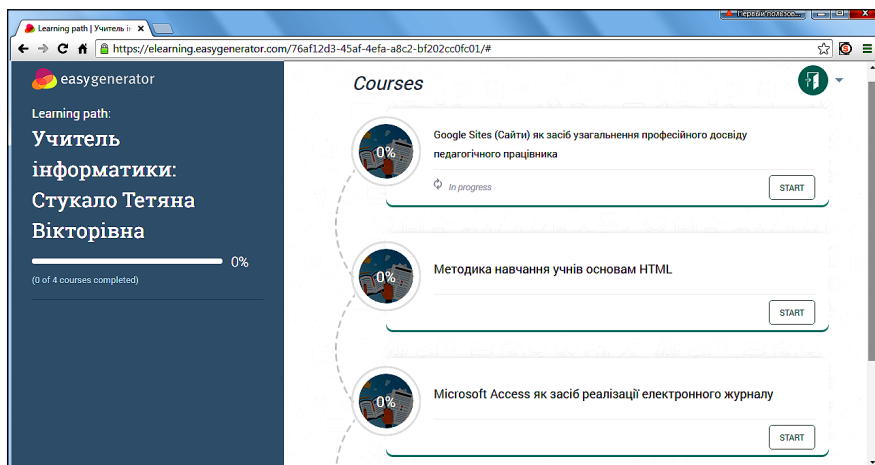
Learning path | Учитель ін

Перший користувач

https://elearning.easygenerator.com/76af12d3-45af-4efa-a8c2-bf202cc0fc01/#

easygenerator

Learning path:

Учитель інформатики: Стукало Тетяна Вікторівна

0%

(0 of 4 courses completed)

Courses

0%

Google Sites (Сайти) як засіб узагальнення професійного досвіду педагогічного працівника

In progress

START

0%

Методика навчання учнів основам HTML

START

0%

Microsoft Access як засіб реалізації електронного журналу

START